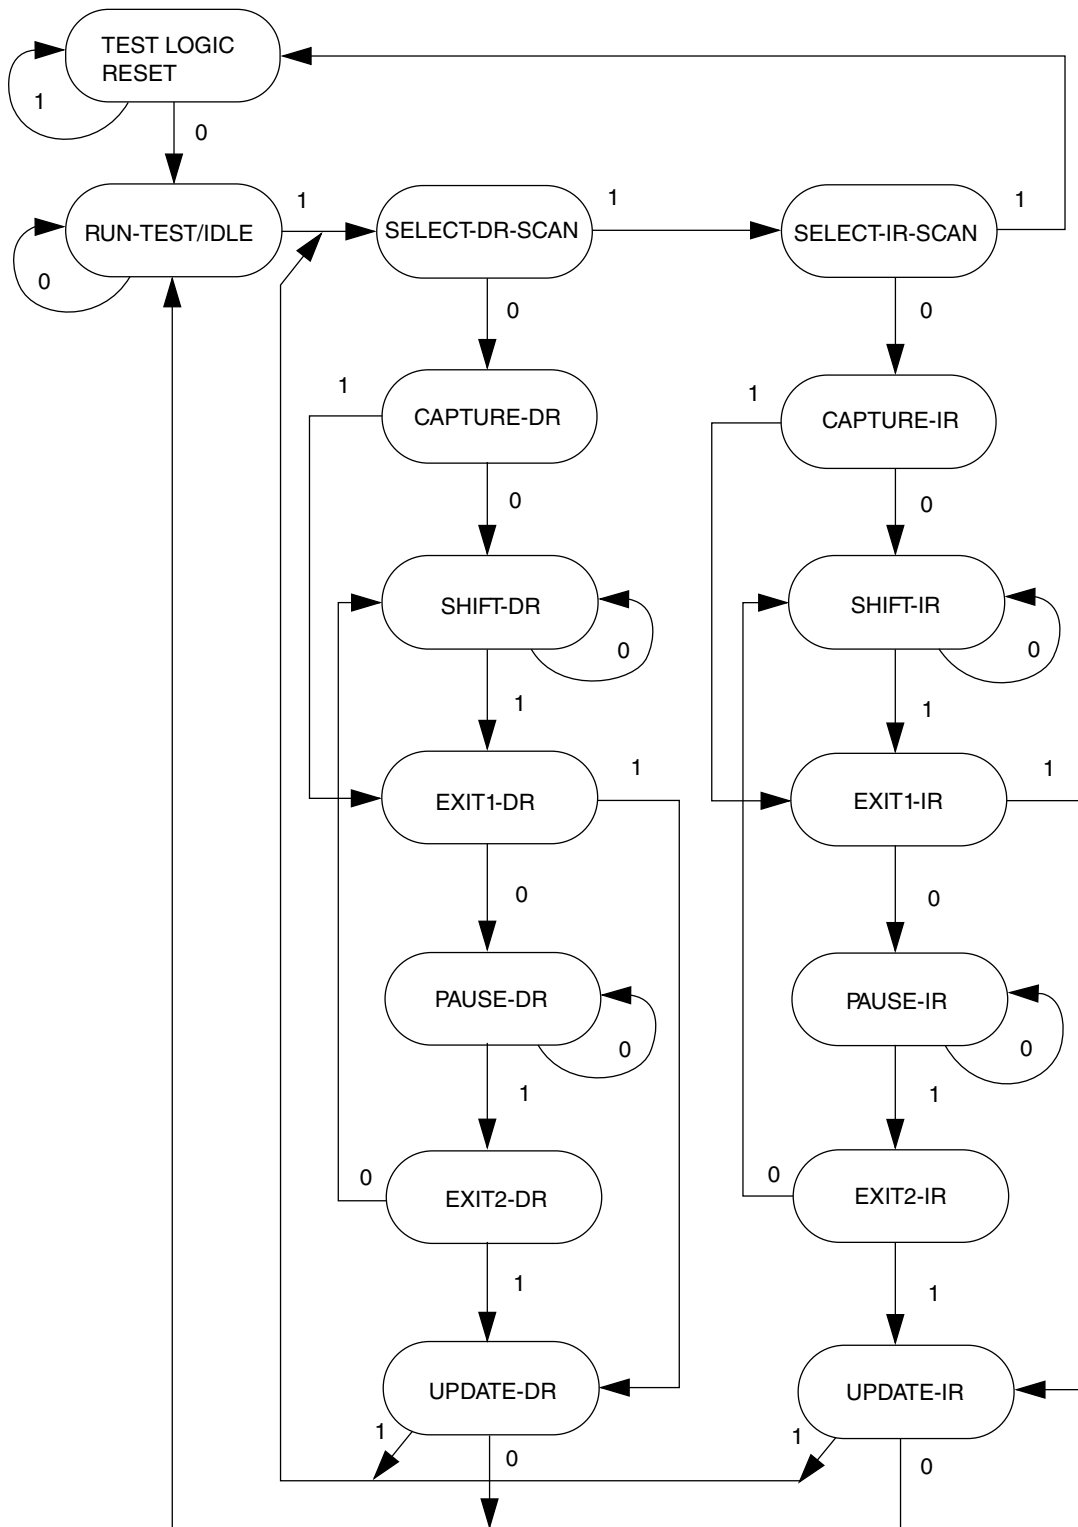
TEST LOGIC RESET

1

0

RUN-TEST/IDLE

0

1

SELECT-DR-SCAN

1

SELECT-IR-SCAN

1

0

0

1

CAPTURE-DR

1

CAPTURE-IR

0

0

SHIFT-DR

0

SHIFT-IR

0

1

1

1

EXIT1-DR

EXIT1-IR

1

0

0

PAUSE-DR

0

PAUSE-IR

0

1

1

0

EXIT2-DR

0

EXIT2-IR

1

1

UPDATE-DR

UPDATE-IR

1

0

1

0